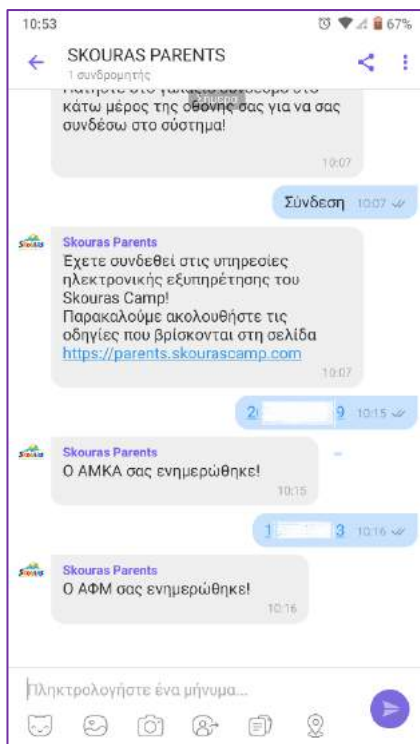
10:53
67%

SKOURAS PARENTS
1 συνδρομητής

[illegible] κάτω μέρος της οθόνης σας για να σας συνδέσω στο σύστημα!
10:07

Σύνδεση 10:07

Skouras
Skouras Parents
Έχετε συνδεθεί στις υπηρεσίες ηλεκτρονικής εξυπηρέτησης του Skouras Camp!
Παρακαλούμε ακολουθήστε τις οδηγίες που βρίσκονται στη σελίδα https://parents.skourascamp.com
10:07

2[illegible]9 10:15

Skouras
Skouras Parents
Ο ΑΜΚΑ σας ενημερώθηκε!
10:15

1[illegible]3 10:16

Skouras
Skouras Parents
Ο ΑΦΜ σας ενημερώθηκε!
10:16

Πληκτρολογήστε ένα μήνυμα...